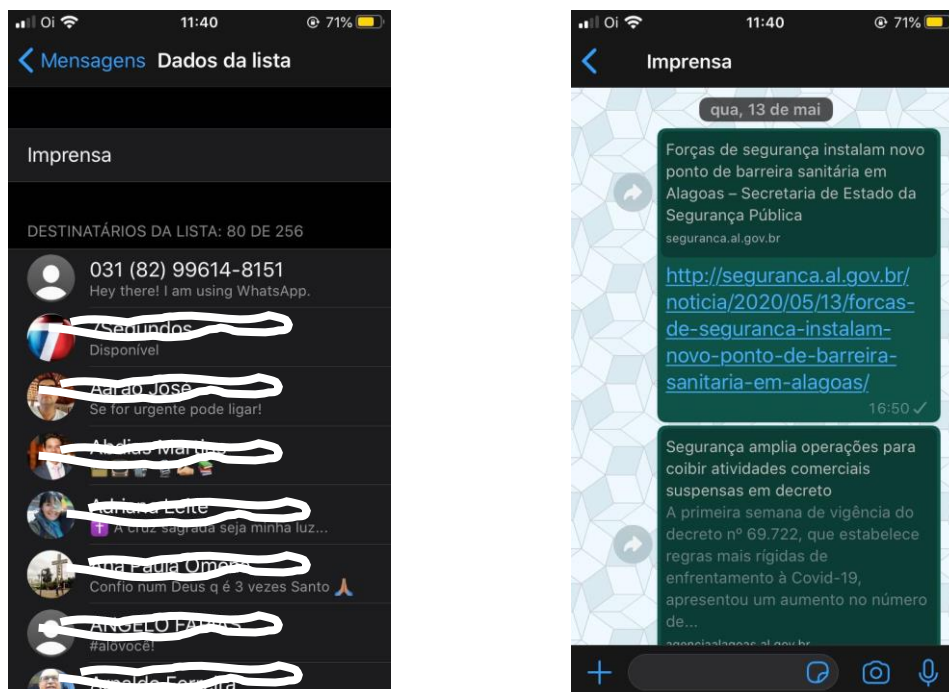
Oi 11:40 71%

Mensagens Dados da lista

Imprensa

DESTINATÁRIOS DA LISTA: 80 DE 256

031 (82) 99614-8151
Hey there! I am using WhatsApp.

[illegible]
Disponível

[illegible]
Se for urgente pode ligar!

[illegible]

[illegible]
A cruz sagrada seja minha luz...

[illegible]
Confio num Deus q é 3 vezes Santo

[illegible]
#alovocê!

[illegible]

Oi 11:40 71%

Imprensa

qua, 13 de mai

Forças de segurança instalam novo ponto de barreira sanitária em Alagoas – Secretaria de Estado da Segurança Pública
seguranca.al.gov.br

http://seguranca.al.gov.br/noticia/2020/05/13/forcas-de-seguranca-instalam-novo-ponto-de-barreira-sanitaria-em-alagoas/
16:50

Segurança amplia operações para coibir atividades comerciais suspensas em decreto
A primeira semana de vigência do decreto nº 69.722, que estabelece regras mais rígidas de enfrentamento à Covid-19, apresentou um aumento no número de...
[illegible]